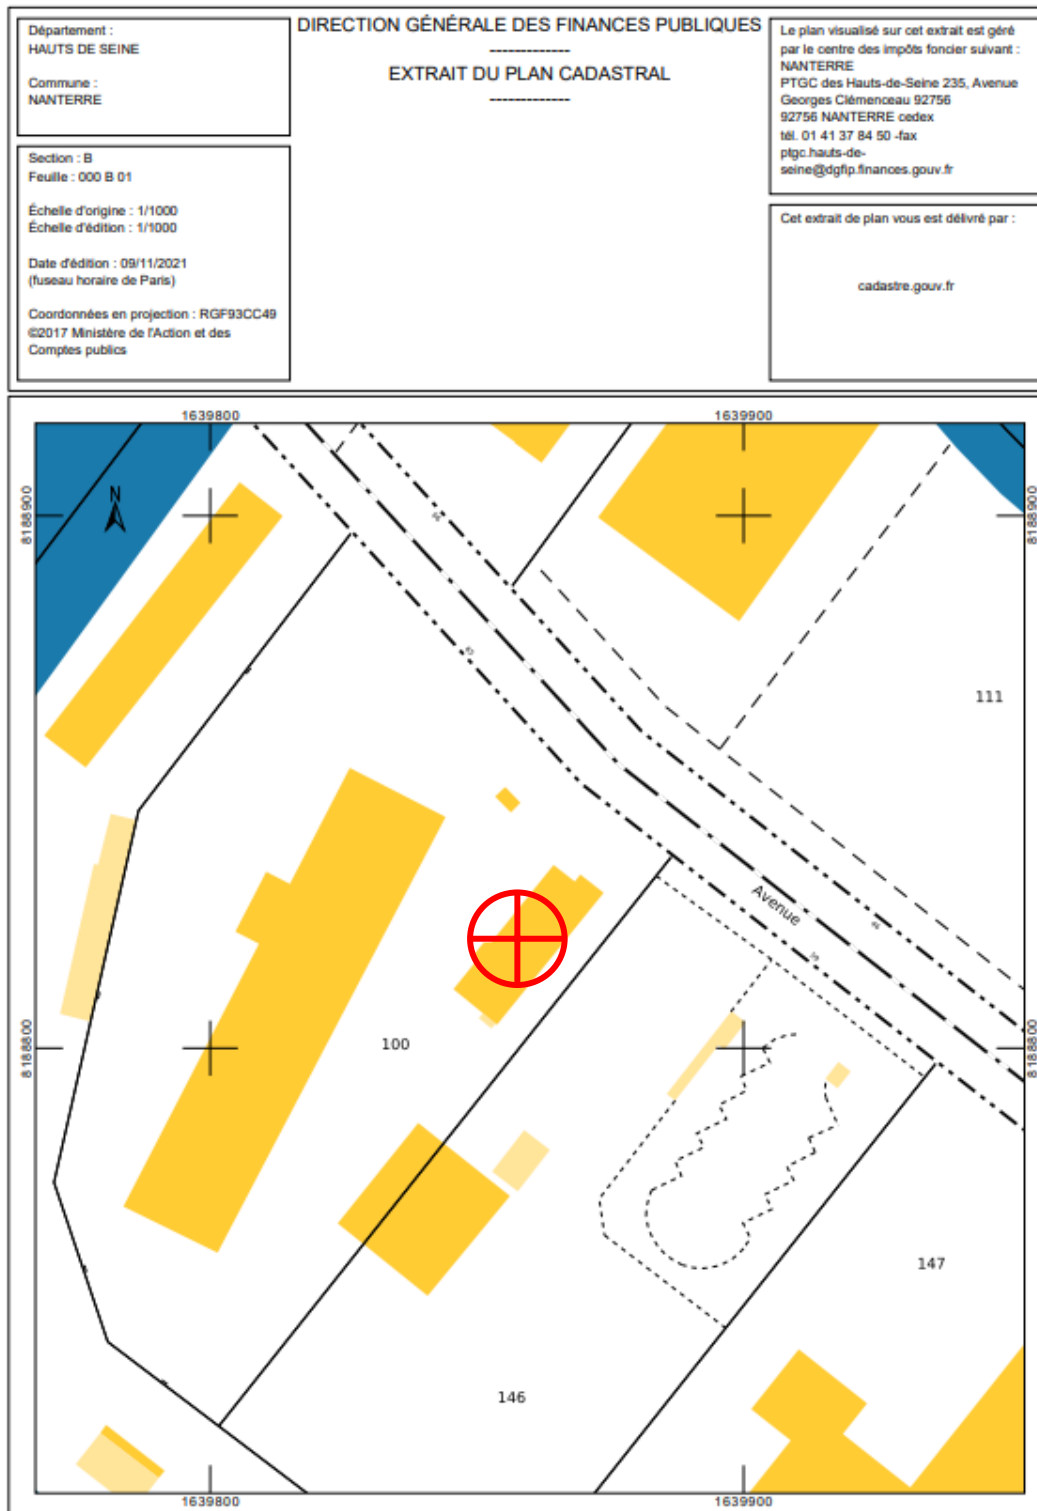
Département :
HAUTS DE SEINE

Commune :
NANTERRE

DIRECTION GÉNÉRALE DES FINANCES PUBLIQUES
-------------
EXTRAIT DU PLAN CADASTRAL
-------------

Le plan visualisé sur cet extrait est géré par le centre des impôts foncier suivant :
NANTERRE
PTGC des Hauts-de-Seine 235, Avenue Georges Clemenceau 92756
92756 NANTERRE cedex
tél. 01 41 37 84 50 -fax
ptgc.hauts-de-seine@dgfip.finances.gouv.fr

Section : B
Feuille : 000 B 01

Échelle d'origine : 1/1000
Échelle d'édition : 1/1000

Date d'édition : 09/11/2021
(fuseau horaire de Paris)

Coordonnées en projection : RGF93CC49
©2017 Ministère de l'Action et des Comptes publics

Cet extrait de plan vous est délivré par :

cadastre.gouv.fr

1639800
1639900
8188900
8188900
N
111
Avenue
100
8188800
8188800
147
146
1639800
1639900